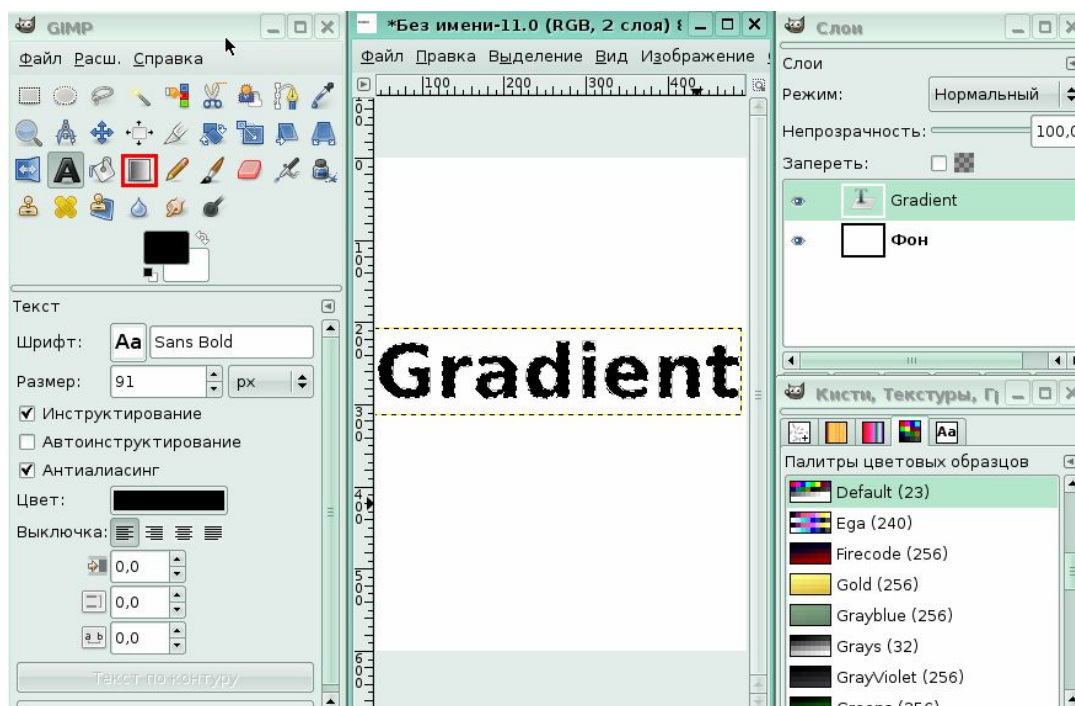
GIMP
Файл Расш. Справка

Текст
Шрифт: Aa Sans Bold
Размер: 91 px
✓ Инструктирование
Автоинструктирование
✓ Антиалиасинг
Цвет:
Выключка:
0,0
0,0
0,0
Текст по контуру

*Без имени-11.0 (RGB, 2 слоя)
Файл Правка Выделение Вид Изображение
100 200 300 400
1 0 0
2 0 0
3 0 0
4 0 0
5 0 0
6 0 0
Gradient

Слои
Слои
Режим: Нормальный
Непрозрачность: 100,0
Запереть:
Gradient
Фон

Кисти, Текстуры, Г
Aa
Палитры цветовых образцов
Default (23)
Ega (240)
Firecode (256)
Gold (256)
Grayblue (256)
Grays (32)
GrayViolet (256)
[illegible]